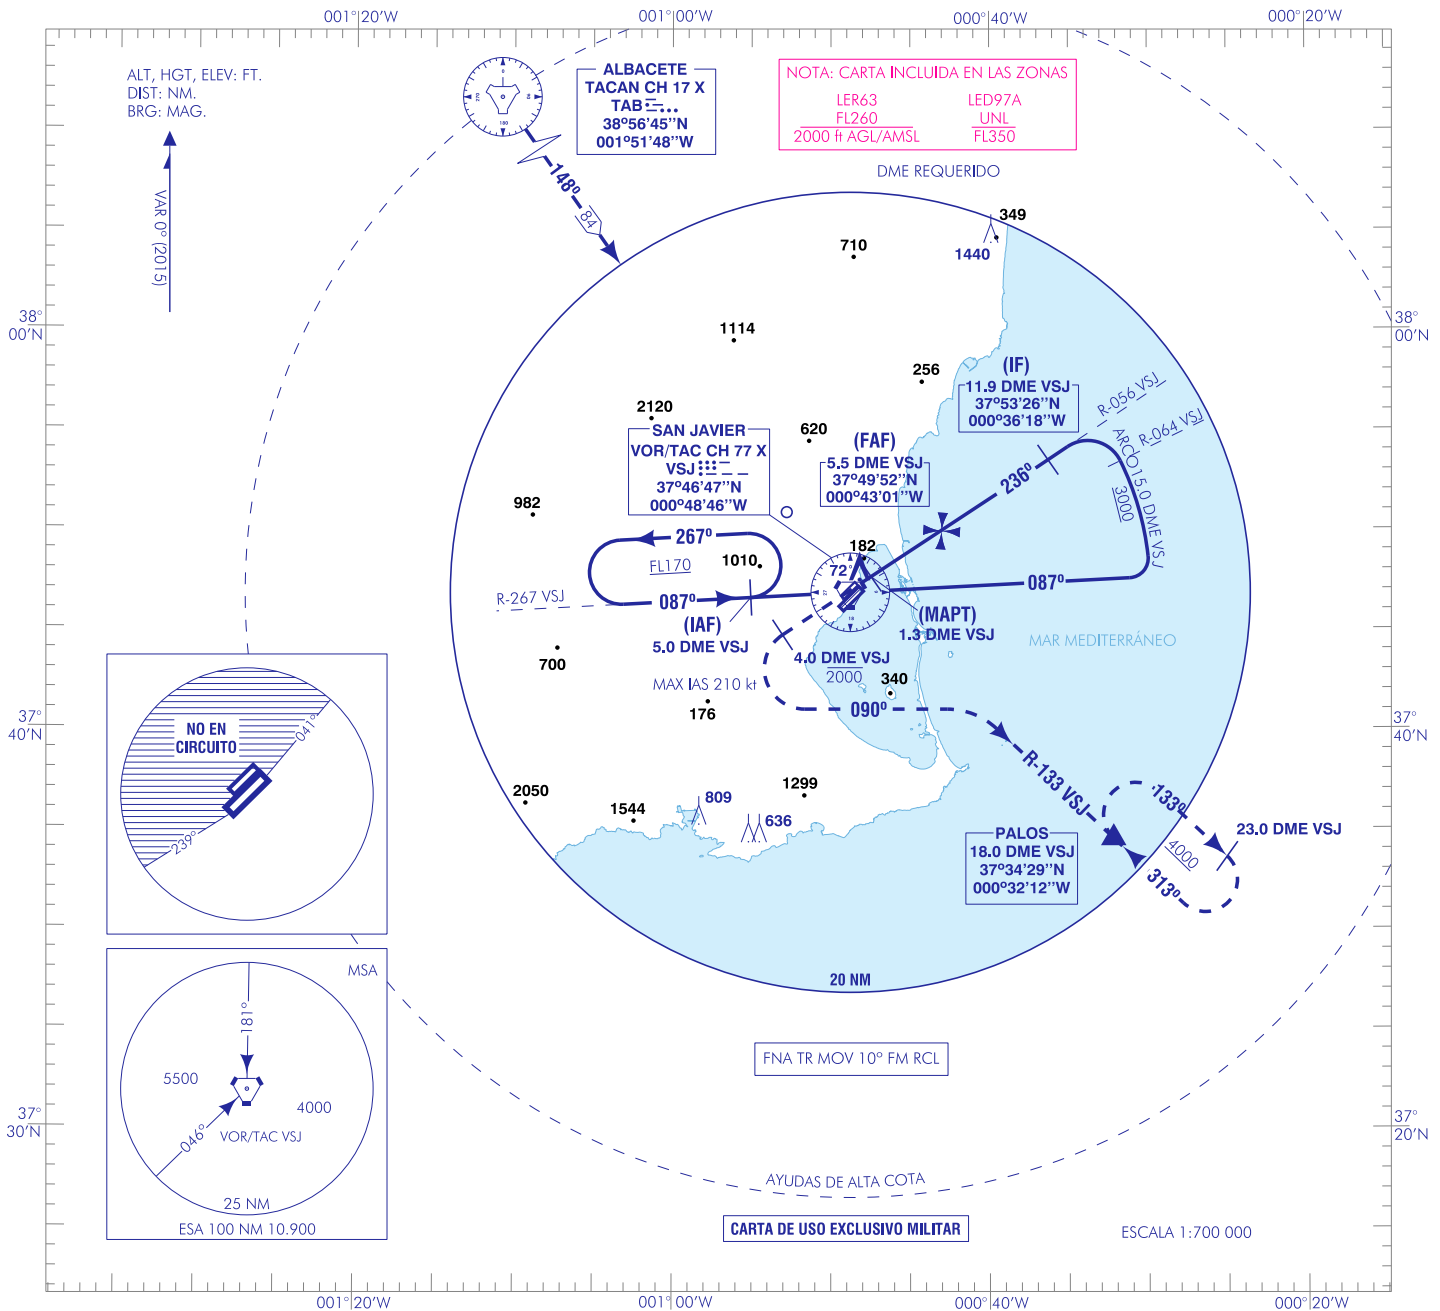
001°20'W 001°00'W 000°40'W 000°20'W

ALT, HGT, ELEV: FT.
DIST: NM.
BRG: MAG.

VAR 0° (2015)

ALBACETE
TACAN CH 17 X
TAB
38°56'45"N
001°51'48"W

NOTA: CARTA INCLUIDA EN LAS ZONAS

| LER63 | LED97A |
|---|---|
| FL260 | UNL |
| 2000 ft AGL/AMSL | FL350 |

DME REQUERIDO

148°
84

349
1440
710
1114
256

38°
00'N

(IF)
11.9 DME VSJ
37°53'26"N
000°36'18"W

R-056 VSJ
R-064 VSJ
ARCO 15.0 DME VSJ
3000

2120
SAN JAVIER
VOR/TAC CH 77 X
VSJ
37°46'47"N
000°48'46"W

620
(FAF)
5.5 DME VSJ
37°49'52"N
000°43'01"W

236°
982
267°
FL170
1010
182
72°
R-267 VSJ
087°
087°
(IAF)
5.0 DME VSJ
(MAPT)
1.3 DME VSJ
MAR MEDITERRÁNEO
4.0 DME VSJ
2000
700
340
MAX IAS 210 kt
090°
176

NO EN CIRCUITO
041°
239°

37°
40'N

R-133 VSJ
2050
1299
1544
809
636
133°
23.0 DME VSJ
PALOS
18.0 DME VSJ
37°34'29"N
000°32'12"W
4000
313°

20 NM

MSA
181°
5500
4000
046°
VOR/TAC VSJ
25 NM
ESA 100 NM 10.900

FNA TR MOV 10° FM RCL

37°
30'N

37°
20'N

AYUDAS DE ALTA COTA

CARTA DE USO EXCLUSIVO MILITAR

ESCALA 1:700 000

001°20'W 001°00'W 000°40'W 000°20'W